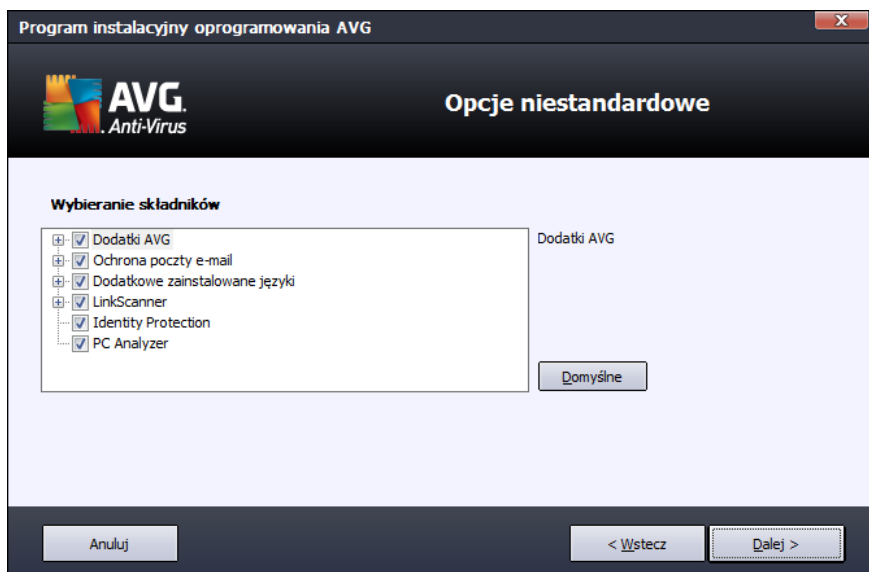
Program instalacyjny oprogramowania AVG

AVG. Anti-Virus

Opcje niestandardowe

Wybieranie składników

Dodatki AVG
Ochrona poczty e-mail
Dodatkowe zainstalowane języki
LinkScanner
Identity Protection
PC Analyzer

Dodatki AVG

Domyślne

Anuluj

< Wstecz

Dalej >